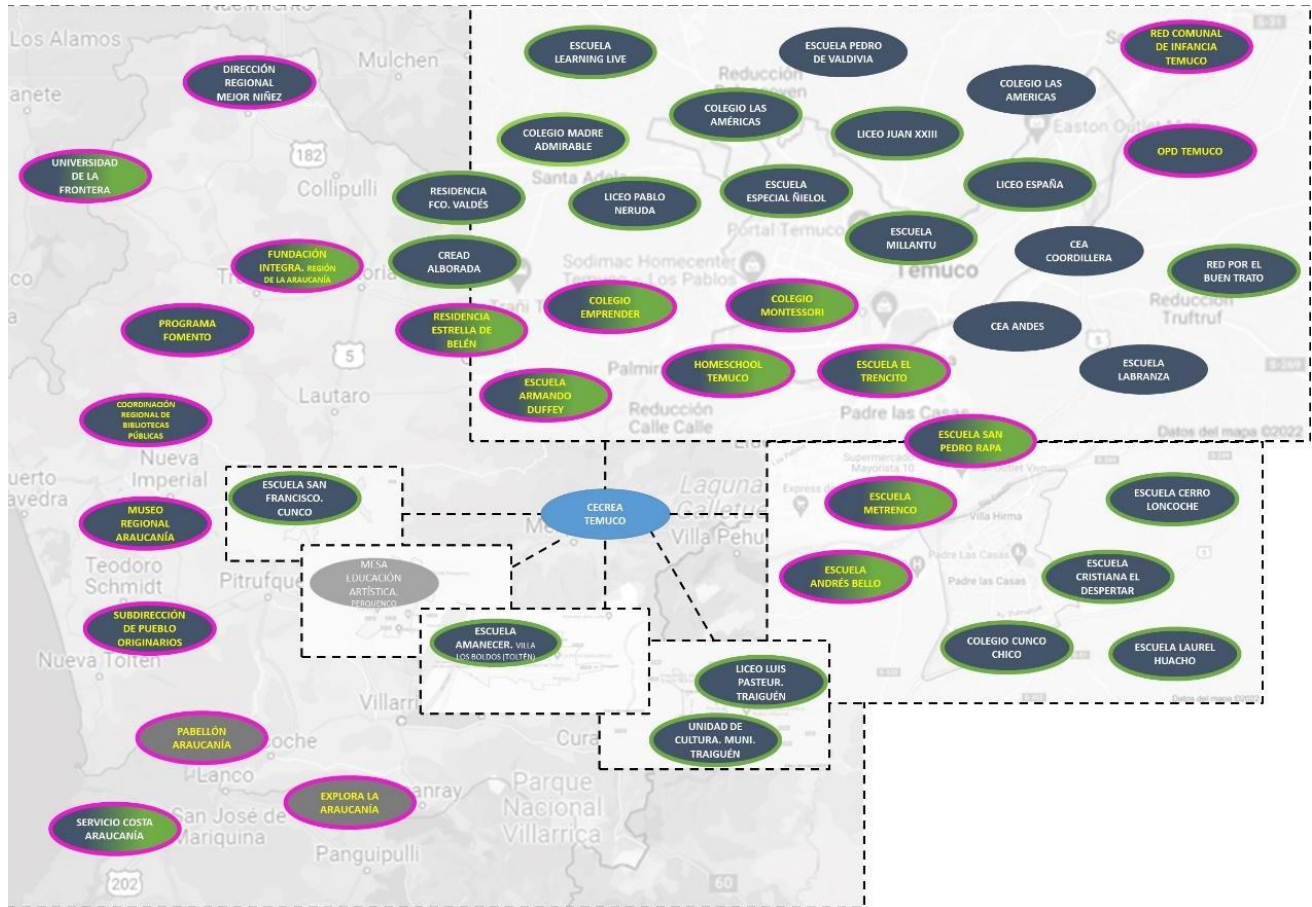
Los Alamos
DIRECCIÓN REGIONAL MEJOR NIÑEZ
Mulchen
anete
UNIVERSIDAD DE LA FRONTERA
182
Collipulli
RESIDENCIA FCO. VALDÉS
CREAD ALBORADA
FUNDACIÓN INTEGRA. REGIÓN DE LA ARAUCANÍA
PROGRAMA FOMENTO
RESIDENCIA ESTRELLA DE BELÉN
5
Lautaro
COORDINACIÓN REGIONAL DE BIBLIOTECAS PÚBLICAS
Nueva Imperial
MUSEO REGIONAL ARAUCANÍA
Teodoro Schmidt
SUBDIRECCIÓN DE PUEBLO ORIGINARIOS
Nueva Toltén
PABELLÓN ARAUCANÍA
Lanco
EXPLORA LA ARAUCANÍA
SERVICIO COSTA ARAUCANÍA
San José de Mariquina
Panguipulli
202

ESCUELA LEARNING LIVE
ESCUELA PEDRO DE VALDIVIA
RED COMUNAL DE INFANCIA TEMUCO
COLEGIO LAS AMÉRICAS
COLEGIO LAS AMERICAS
COLEGIO MADRE ADMIRABLE
LICEO JUAN XXIII
OPD TEMUCO
LICEO PABLO NERUDA
ESCUELA ESPECIAL ÑIELOL
LICEO ESPAÑA
ESCUELA MILLANTU
CEA COORDILLERA
RED POR EL BUEN TRATO
Temuco
COLEGIO EMPRENDER
COLEGIO MONTESSORI
CEA ANDES
HOMESCHOOL TEMUCO
ESCUELA EL TRENCITO
ESCUELA LABRANZA
ESCUELA ARMANDO DUFFEY
Padre las Casas
Datos del mapa ©2022

ESCUELA SAN FRANCISCO. CUNCO
CECREA TEMUCO
MESA EDUCACIÓN ARTÍSTICA. PERQUENCO
ESCUELA AMANECER. VILLA LOS BOLDOS (TOLTÉN)
LICEO LUIS PASTEUR. TRAIGUÉN
UNIDAD DE CULTURA. MUNI. TRAIGUÉN
Parque Nacional Villarrica

ESCUELA SAN PEDRO RAPA
ESCUELA METRENCO
ESCUELA CERRO LONCOCHE
ESCUELA ANDRÉS BELLO
ESCUELA CRISTIANA EL DESPERTAR
COLEGIO CUNCO CHICO
ESCUELA LAUREL HUACHO
Datos del mapa ©2022